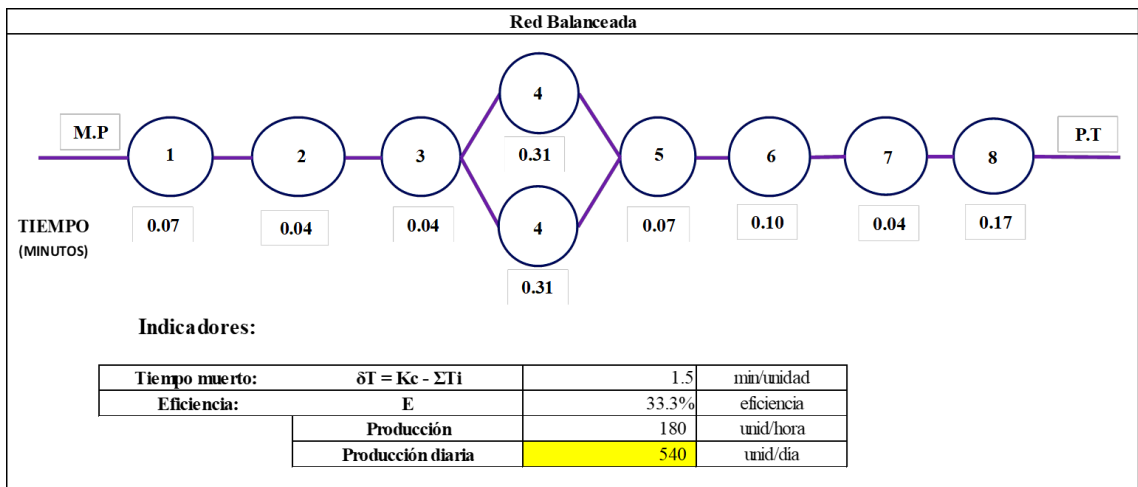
Red Balanceada

M.P

1

2

3

4

0.31

4

0.31

5

6

7

8

P.T

TIEMPO
(MINUTOS)

0.07

0.04

0.04

0.07

0.10

0.04

0.17

Indicadores:

| Tiempo muerto: | $\delta T = Kc - \Sigma Ti$ | 1.5 | min/unidad |
|---|---|---|---|
| Eficiencia: | E | 33.3% | eficiencia |
| | Producción | 180 | unid/hora |
| | Producción diaria | 540 | unid/día |